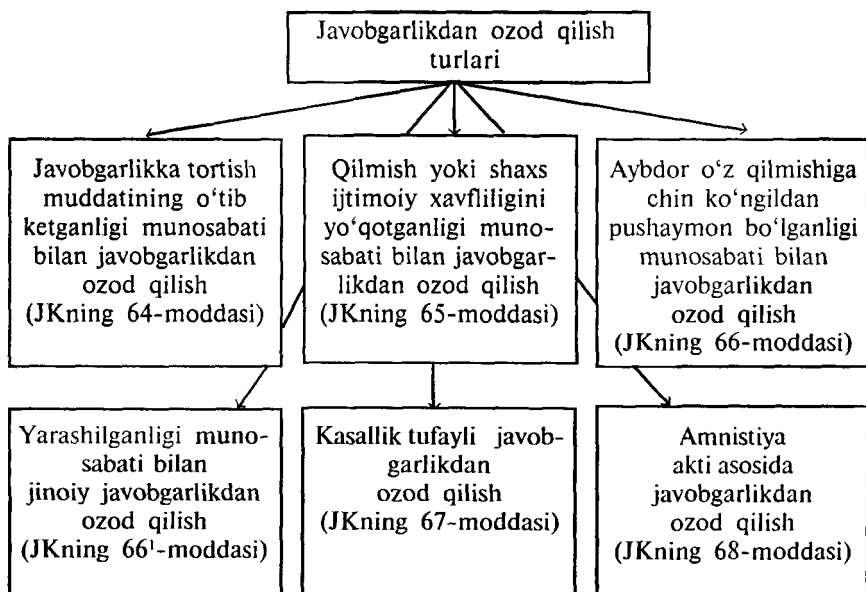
Javobgarlikdan ozod qilish turlari

Javobgarlikka tortish muddatining o'tib ketganligi munosabati bilan javobgarlikdan ozod qilish (JKning 64-moddasi)

Qilmish yoki shaxs ijtimoiy xavfliligini yo'qotganligi munosabati bilan javobgarlikdan ozod qilish (JKning 65-moddasi)

Aybdor o'z qilmishiga chin ko'ngildan pushaymon bo'lganligi munosabati bilan javobgarlikdan ozod qilish (JKning 66-moddasi)

Yarashilganligi munosabati bilan jinoiy javobgarlikdan ozod qilish (JKning $66^1$-moddasi)

Kasallik tufayli javobgarlikdan ozod qilish (JKning 67-moddasi)

Amnistiya akti asosida javobgarlikdan ozod qilish (JKning 68-moddasi)